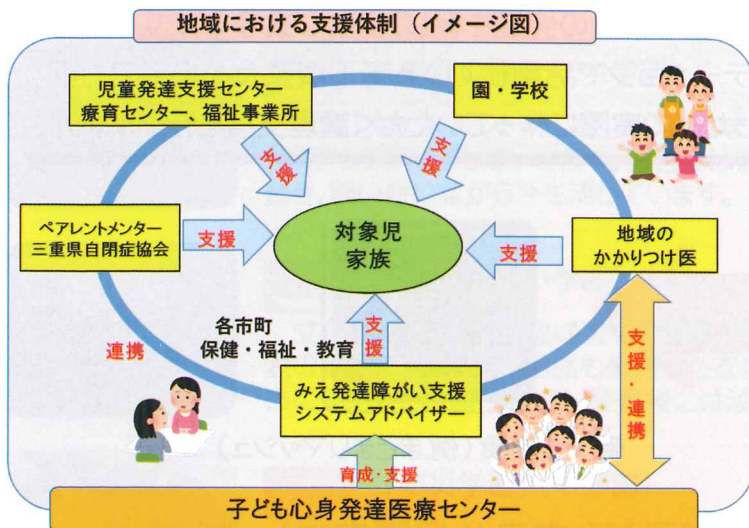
地域における支援体制（イメージ図）

児童発達支援センター
療育センター、福祉事業所

園・学校

支援

支援

ペアレントメンター
三重県自閉症協会

支援

対象児
家族

支援

地域の
かかりつけ医

各市町
保健・福祉・教育

支援

連携

支援・連携

みえ発達障がい支援
システムアドバイザー

育成・支援

子ども心身発達医療センター